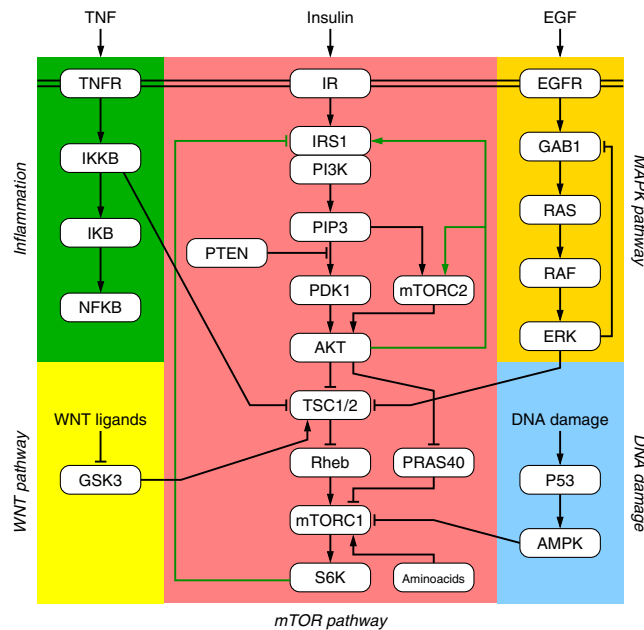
TNF

Insulin

EGF

TNFR

IR

EGFR

Inflammation

IKKB

IKB

NFKB

IRS1

PI3K

PIP3

PTEN

PDK1

mTORC2

AKT

TSC1/2

Rheb

PRAS40

mTORC1

S6K

Aminoacids

GAB1

RAS

RAF

ERK

MAPK pathway

WNT ligands

GSK3

WNT pathway

DNA damage

P53

AMPK

DNA damage

mTOR pathway